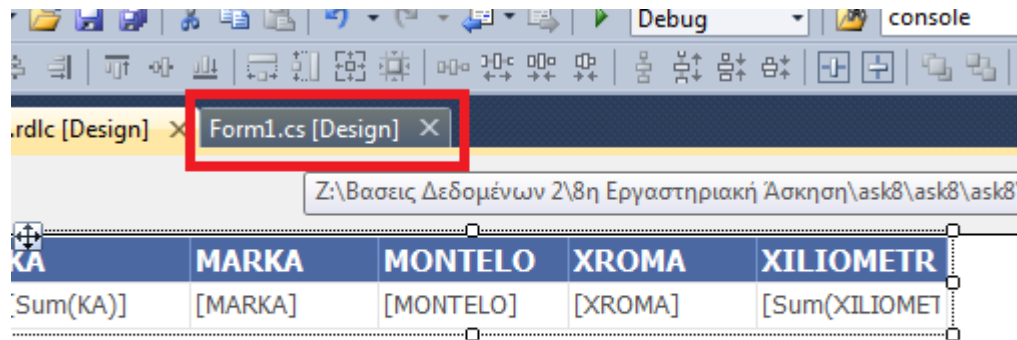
Debug
console
.rdlc [Design] ×
Form1.cs [Design] ×
Z:\Βασεις Δεδομένων 2\8η Εργαστηριακή Άσκηση\ask8\ask8\ask8

| KA | MARKA | MONTELO | XROMA | XILIOMETR |
|---|---|---|---|---|
| [Sum(KA)] | [MARKA] | [MONTELO] | [XROMA] | [Sum(XILIOMET |